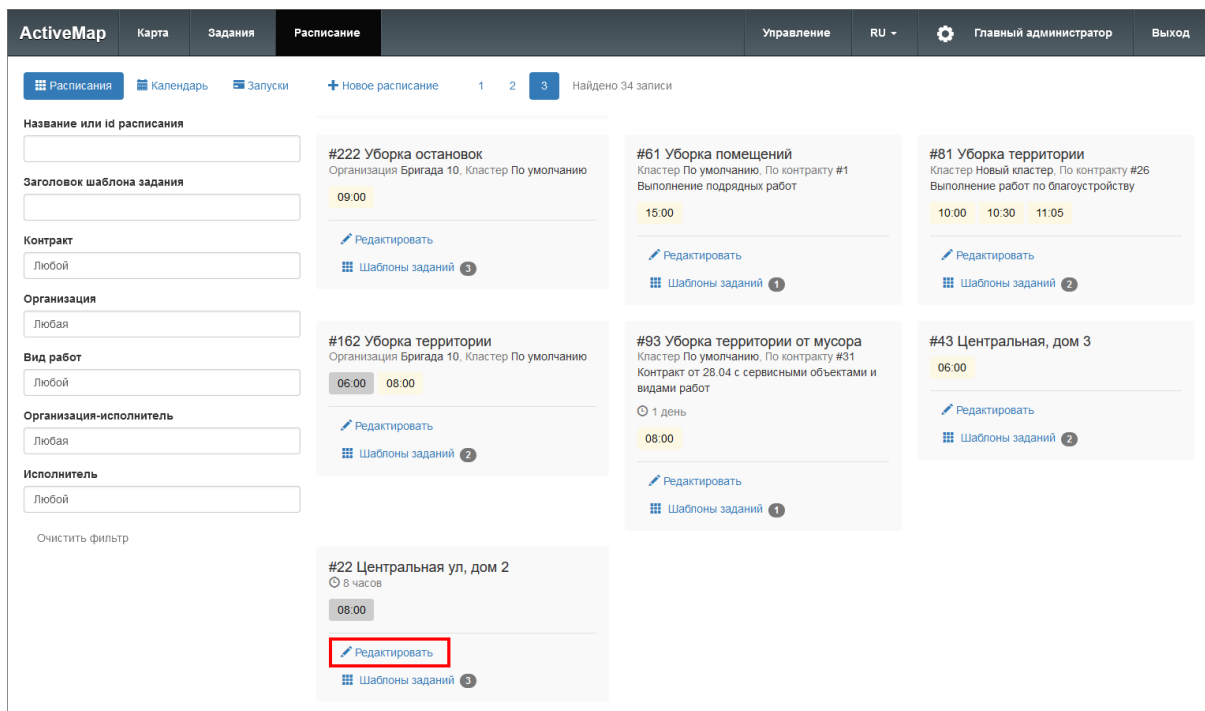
ActiveMap Карта Задания Расписание Управление RU Главный администратор Выход

Расписания Календарь Запуски + Новое расписание 1 2 3 Найдено 34 записи

Название или id расписания

Заголовок шаблона задания

Контракт
Любой

Организация
Любая

Вид работ
Любой

Организация-исполнитель
Любая

Исполнитель
Любой

Очистить фильтр

#222 Уборка остановок
Организация Бригада 10, Кластер По умолчанию
09:00
Редактировать
Шаблоны заданий 3

#61 Уборка помещений
Кластер По умолчанию, По контракту #1 Выполнение подрядных работ
15:00
Редактировать
Шаблоны заданий 1

#81 Уборка территории
Кластер Новый кластер, По контракту #26 Выполнение работ по благоустройству
10:00 10:30 11:05
Редактировать
Шаблоны заданий 2

#162 Уборка территории
Организация Бригада 10, Кластер По умолчанию
06:00 08:00
Редактировать
Шаблоны заданий 2

#93 Уборка территории от мусора
Кластер По умолчанию, По контракту #31 Контракт от 28.04 с сервисными объектами и видами работ
1 день
08:00
Редактировать
Шаблоны заданий 1

#43 Центральная, дом 3
06:00
Редактировать
Шаблоны заданий 2

#22 Центральная ул, дом 2
8 часов
08:00
Редактировать
Шаблоны заданий 3